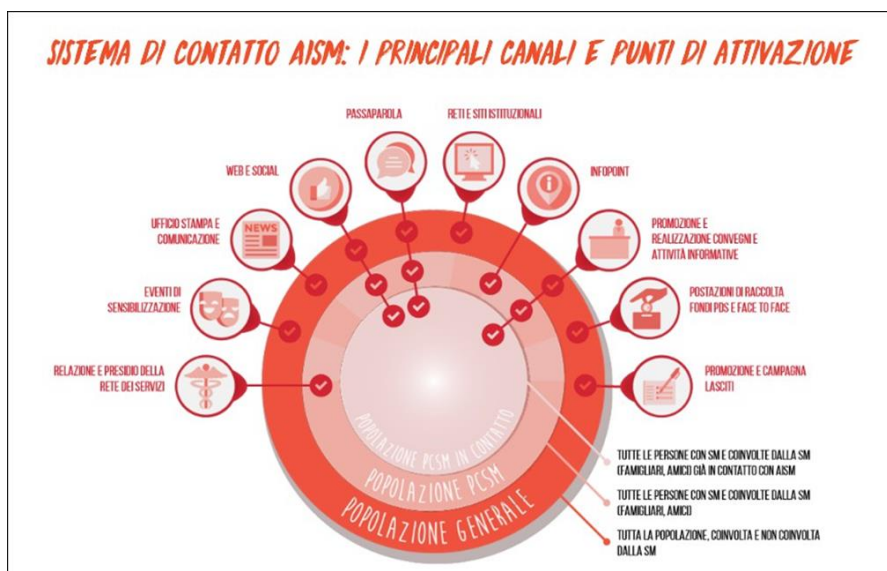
SISTEMA DI CONTATTO AISM: I PRINCIPALI CANALI E PUNTI DI ATTIVAZIONE

PASSAPAROLA

RETI E SITI ISTITUZIONALI

WEB E SOCIAL

INFOPOINT

UFFICIO STAMPA E COMUNICAZIONE

NEWS

PROMOZIONE E REALIZZAZIONE CONVEGNI E ATTIVITÀ INFORMATIVE

EVENTI DI SENSIBILIZZAZIONE

POSTAZIONI DI RACCOLTA FONDI POS E FACE TO FACE

RELAZIONE E PRESIDIO DELLA RETE DEI SERVIZI

PROMOZIONE E CAMPAGNA LASCITI

POPOLAZIONE PCSM IN CONTATTO

POPOLAZIONE PCSM

POPOLAZIONE GENERALE

TUTTE LE PERSONE CON SM E COINVOLTE DALLA SM (FAMIGLIARI, AMICI) GIÀ IN CONTATTO CON AISM

TUTTE LE PERSONE CON SM E COINVOLTE DALLA SM (FAMIGLIARI, AMICI)

TUTTA LA POPOLAZIONE, COINVOLTA E NON COINVOLTA DALLA SM